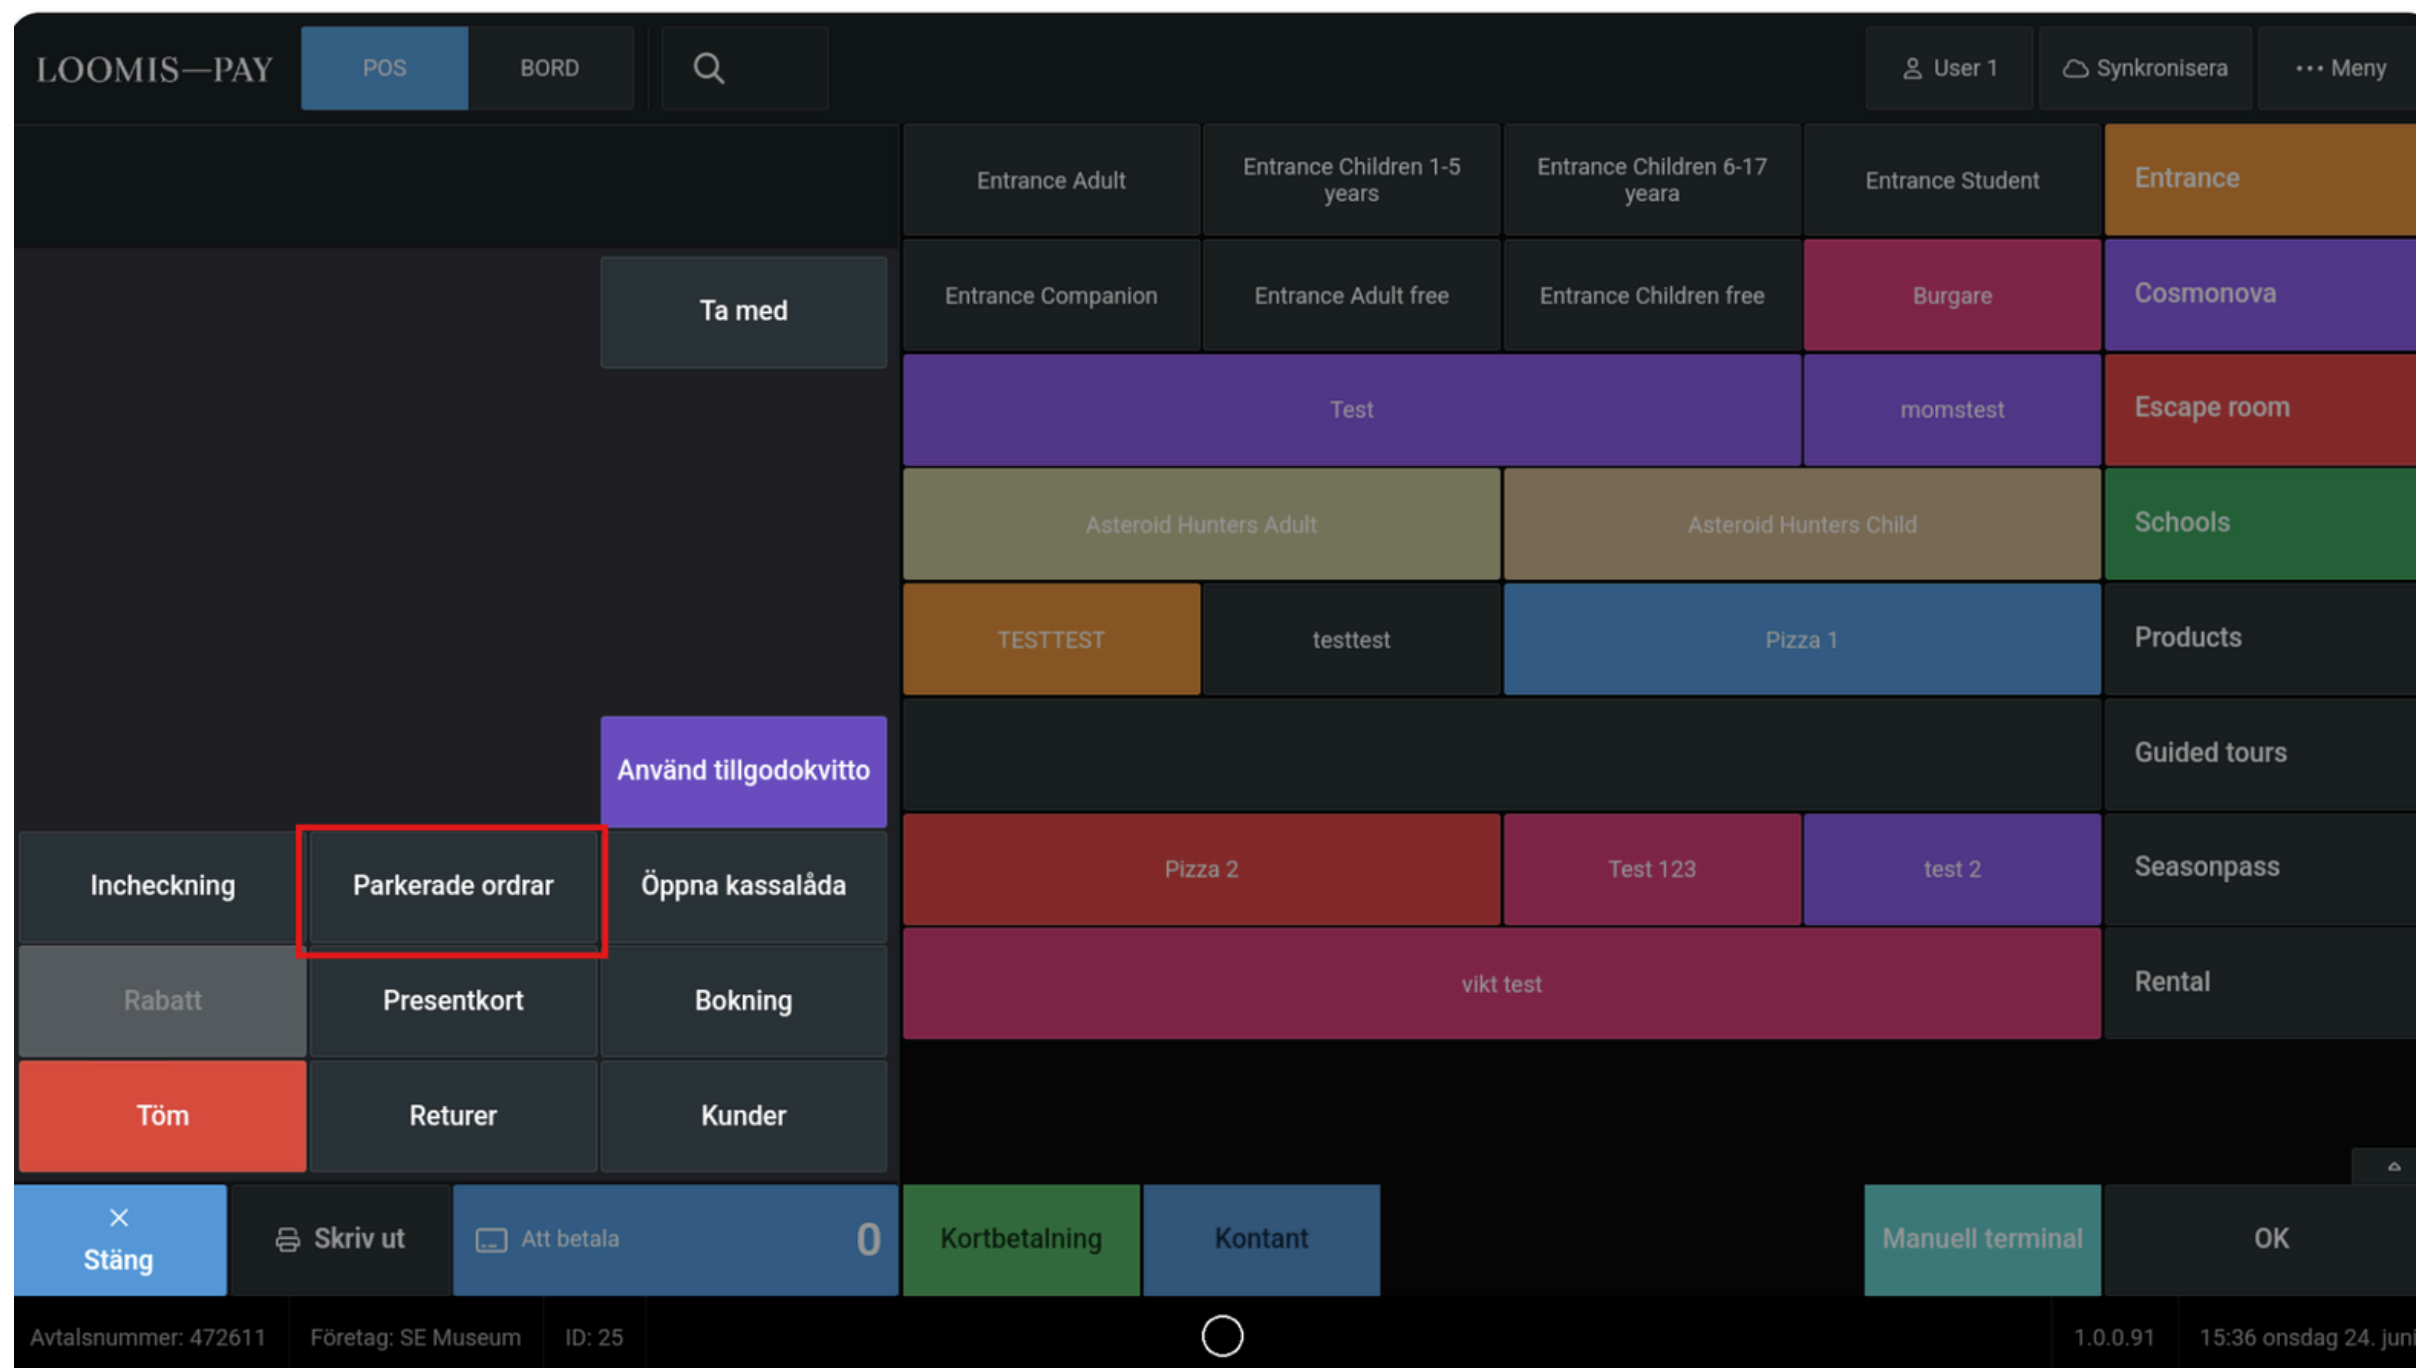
LOOMIS—PAY POS BORD

User 1 Synkronisera ··· Meny

Entrance Adult | Entrance Children 1-5 years | Entrance Children 6-17 yeara | Entrance Student | Entrance

Ta med

Entrance Companion | Entrance Adult free | Entrance Children free | Burgare | Cosmonova

Test | momstest | Escape room

Asteroid Hunters Adult | Asteroid Hunters Child | Schools

TESTTEST | testtest | Pizza 1 | Products

Guided tours

Använd tillgodokvitto

Incheckning | Parkerade ordrar | Öppna kassalåda

Pizza 2 | Test 123 | test 2 | Seasonpass

Rabatt | Presentkort | Bokning

vikt test | Rental

Töm | Returer | Kunder

Stäng | Skriv ut | Att betala 0 | Kortbetalning | Kontant | Manuell terminal | OK

Avtalsnummer: 472611 | Företag: SE Museum | ID: 25 | 1.0.0.91 | 15:36 onsdag 24. juni